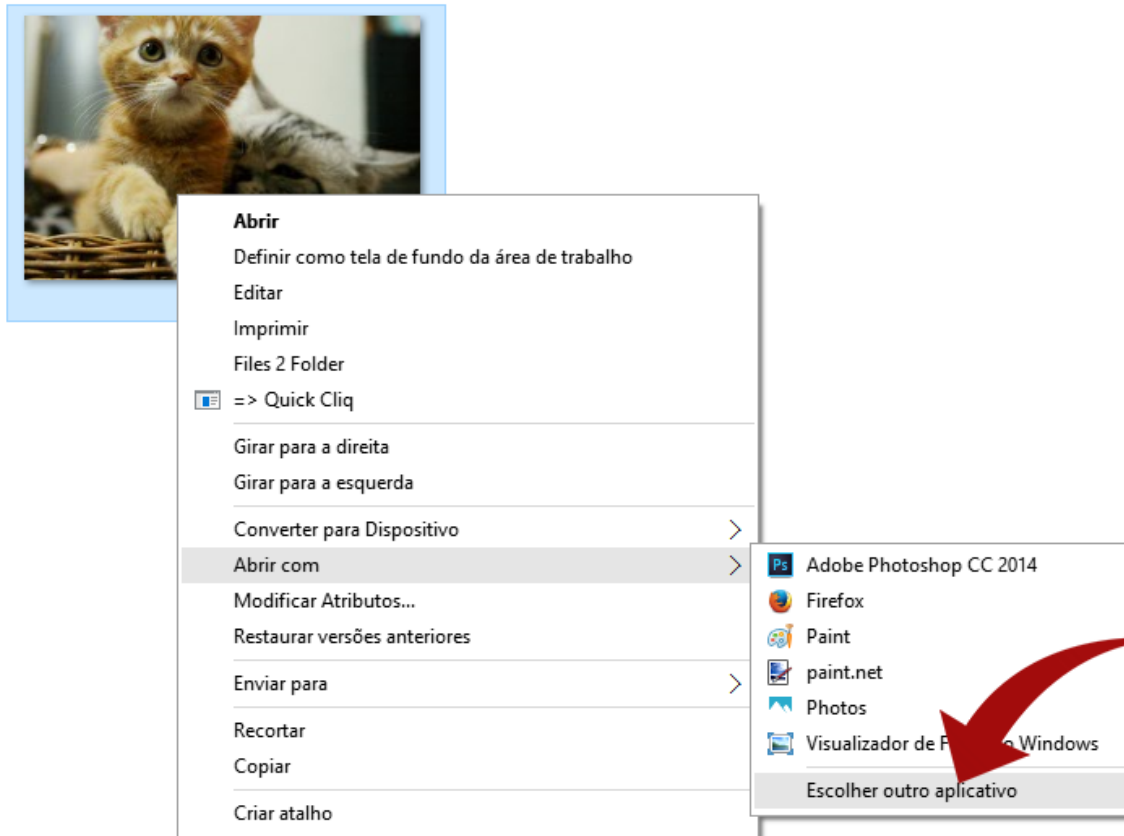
Abrir
Definir como tela de fundo da área de trabalho
Editar
Imprimir
Files 2 Folder
=> Quick Cliq
Girar para a direita
Girar para a esquerda
Converter para Dispositivo
Abrir com
Modificar Atributos...
Restaurar versões anteriores
Enviar para
Recortar
Copiar
Criar atalho

Ps Adobe Photoshop CC 2014
Firefox
Paint
paint.net
Photos
Visualizador de F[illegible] Windows
Escolher outro aplicativo